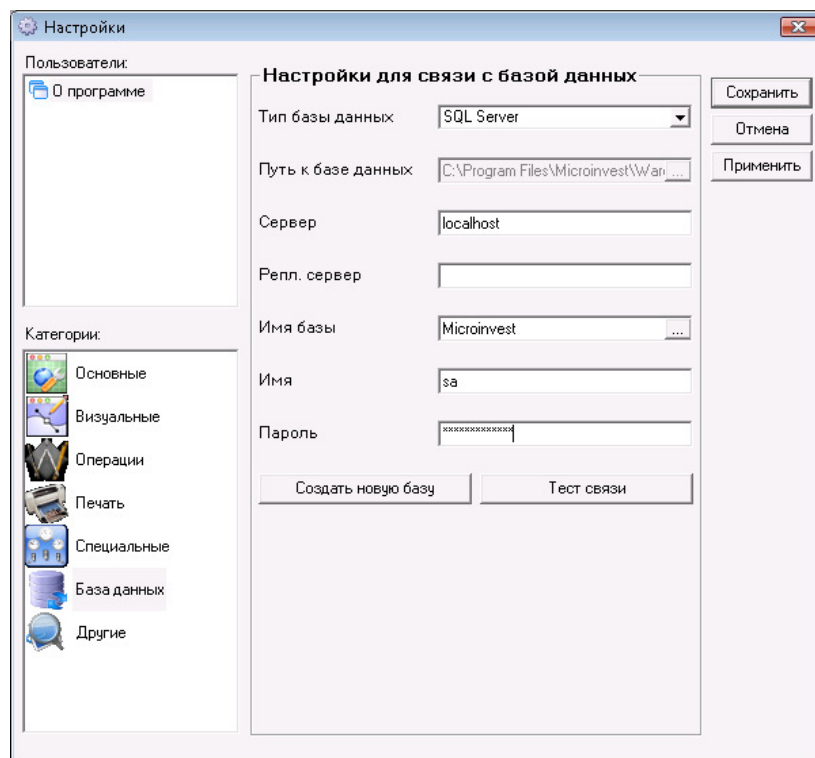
Настройки

Пользователи:

О программе

Категории:

Основные

Визуальные

Операции

Печать

Специальные

База данных

Другие

Настройки для связи с базой данных

Тип базы данных | SQL Server

Путь к базе данных | C:\Program Files\Microinvest\War

Сервер | localhost

Репл. сервер

Имя базы | Microinvest

Имя | sa

Пароль | ************

Создать новую базу

Тест связи

Сохранить

Отмена

Применить